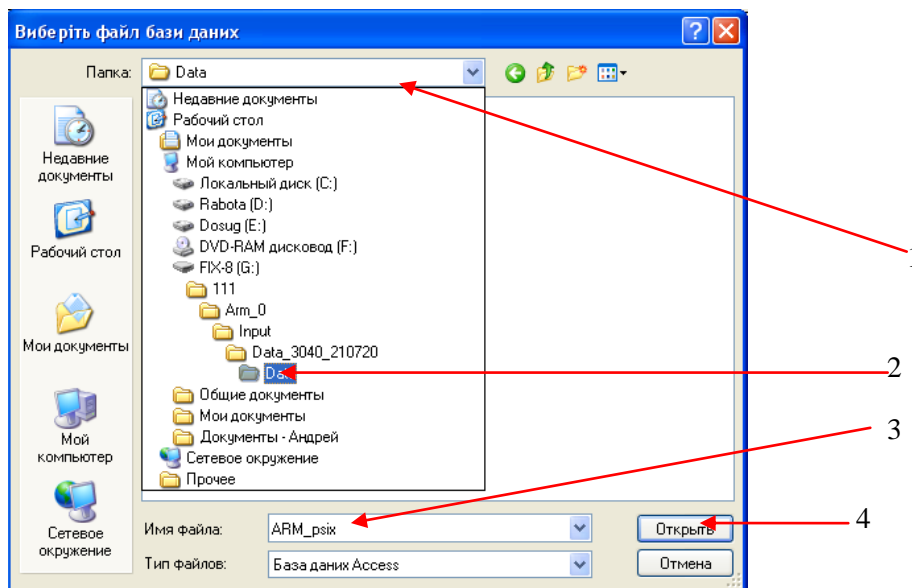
Виберіть файл бази даних

Папка: Data

Недавние документы
Рабочий стол
Мои документы
Мой компьютер
Сетевое окружение

Недавние документы
Рабочий стол
Мои документы
Мой компьютер
Локальный диск (C:)
Rabota (D:)
Dosug (E:)
DVD-RAM дисковод (F:)
FIX-8 (G:)
111
Arm_0
Input
Data_3040_210720
Data
Общие документы
Мои документы
Документы - Андрей
Сетевое окружение
Прочее

Имя файла: ARM_psix
Тип файлов: База даних Access

Открыть
Отмена

1
2
3
4